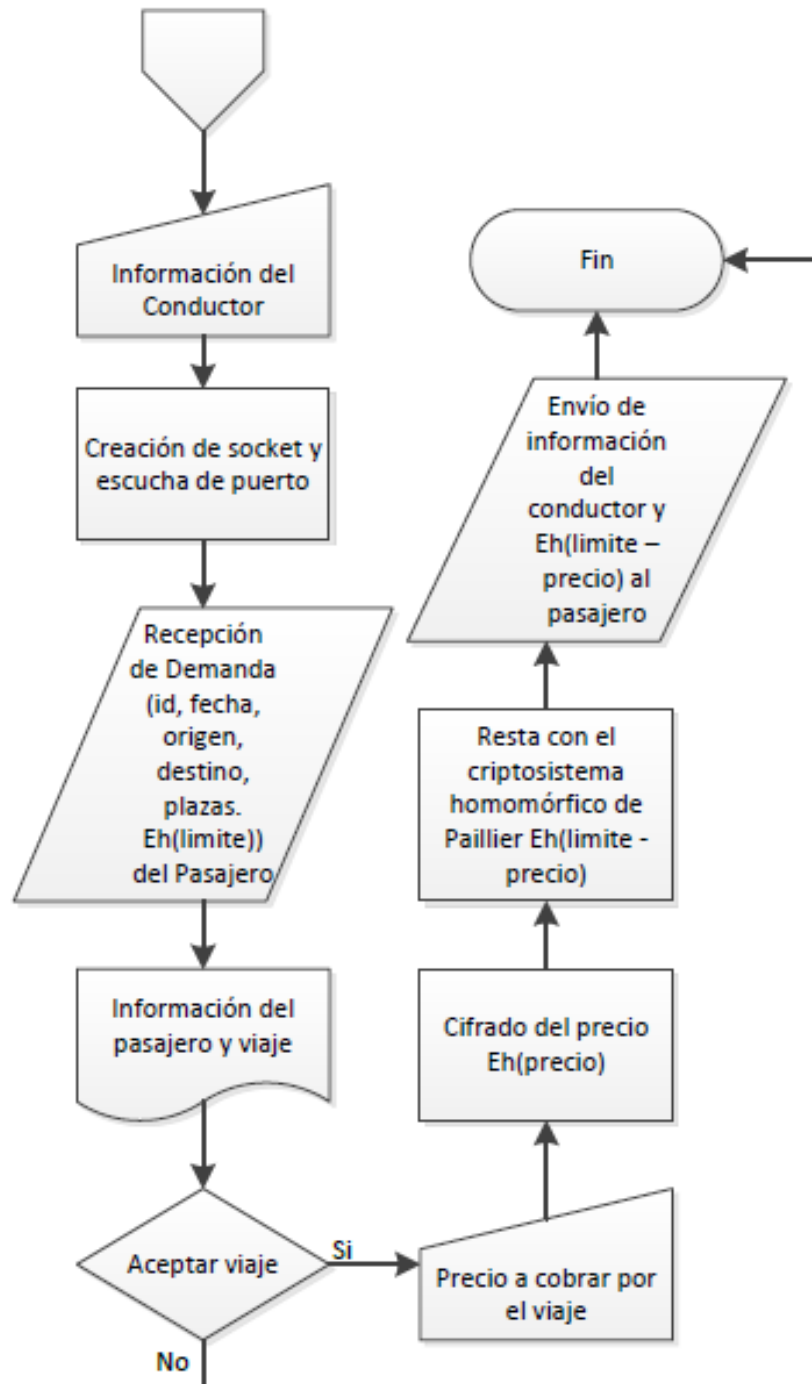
Información del Conductor

Creación de socket y escucha de puerto

Recepción de Demanda (id, fecha, origen, destino, plazas. Eh(limite)) del Pasajero

Información del pasajero y viaje

Aceptar viaje

Si

No

Precio a cobrar por el viaje

Cifrado del precio Eh(precio)

Resta con el criptosistema homomórfico de Paillier Eh(limite - precio)

Envío de información del conductor y Eh(limite – precio) al pasajero

Fin